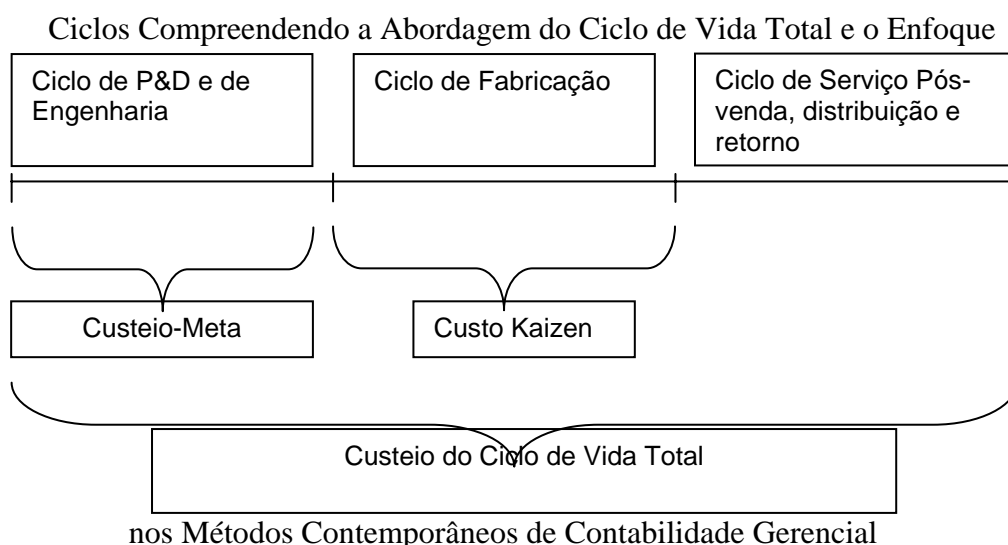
Ciclos Compreendendo a Abordagem do Ciclo de Vida Total e o Enfoque

Ciclo de P&D e de Engenharia

Ciclo de Fabricação

Ciclo de Serviço Pós-venda, distribuição e retorno

Custeio-Meta

Custo Kaizen

Custeio do Ciclo de Vida Total

nos Métodos Contemporâneos de Contabilidade Gerencial